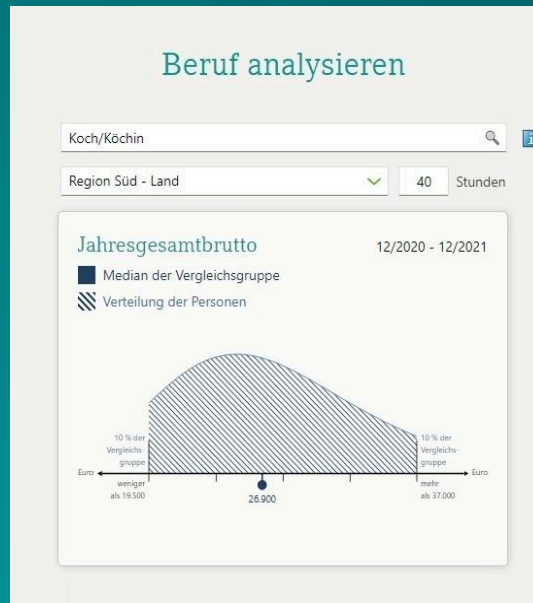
Beruf analysieren

Koch/Köchin

Region Süd - Land

40 Stunden

Jahresgesamtbrutto

12/2020 - 12/2021

Median der Vergleichsgruppe

Verteilung der Personen

10 % der Vergleichsgruppe

10 % der Vergleichsgruppe

Euro

Euro

weniger als 19.500

26.900

mehr als 37.000